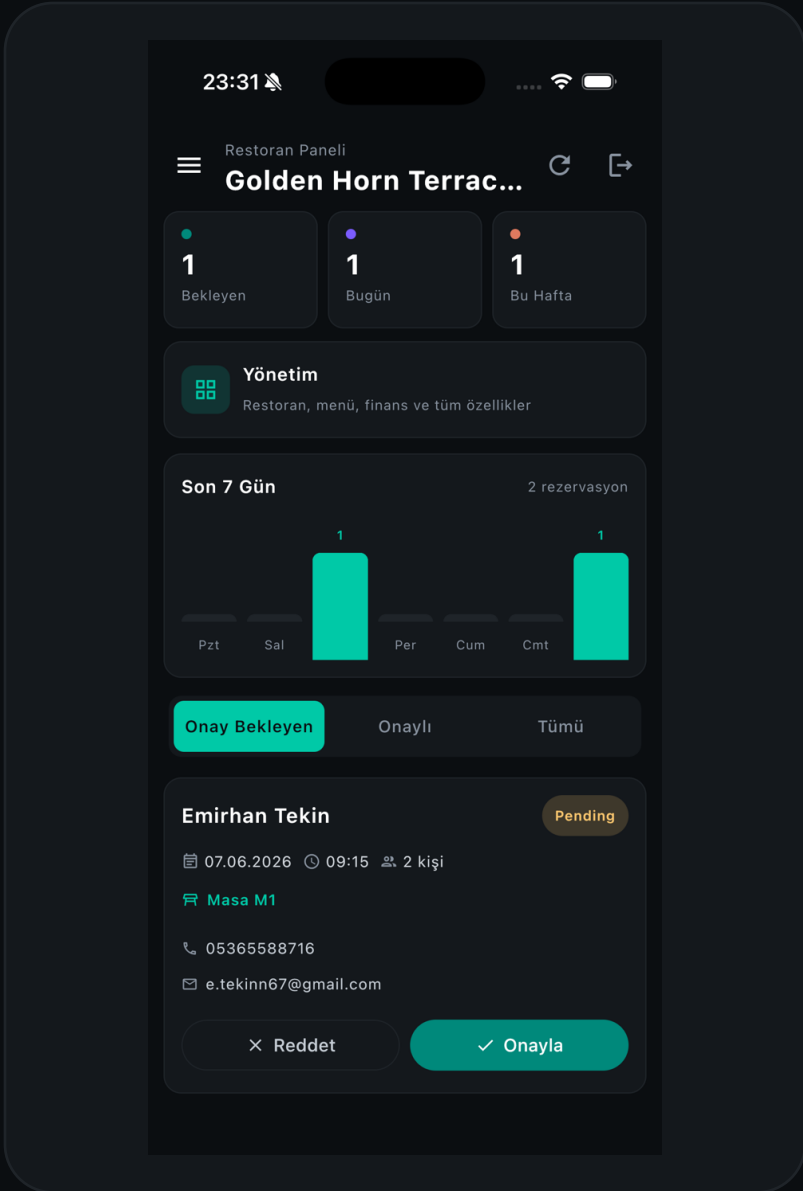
23:31

Restoran Paneli
Golden Horn Terrac...

1
Bekleyen

1
Bugün

1
Bu Hafta

Yönetim
Restoran, menü, finans ve tüm özellikler

Son 7 Gün
2 rezervasyon

1
1
Pzt
Sal
Per
Cum
Cmt

Onay Bekleyen
Onaylı
Tümü

Emirhan Tekin
Pending
07.06.2026 09:15 2 kişi
Masa M1
05365588716
e.tekinn67@gmail.com
Reddet
Onayla